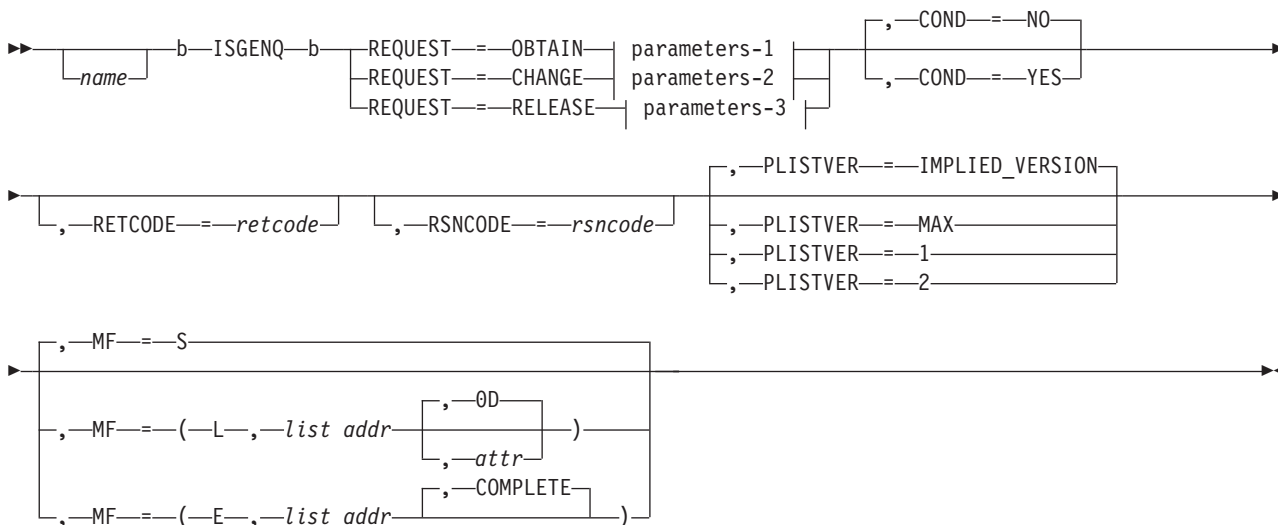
name b ISGENQ b REQUEST = OBTAIN parameters-1
REQUEST = CHANGE parameters-2
REQUEST = RELEASE parameters-3
, COND = NO
, COND = YES

, RETCODE = retcode
, RSNCODE = rsncode
, PLISTVER = IMPLIED_VERSION
, PLISTVER = MAX
, PLISTVER = 1
, PLISTVER = 2

, MF = S
, MF = ( L , list addr , 0D )
, attr
, MF = ( E , list addr , COMPLETE )